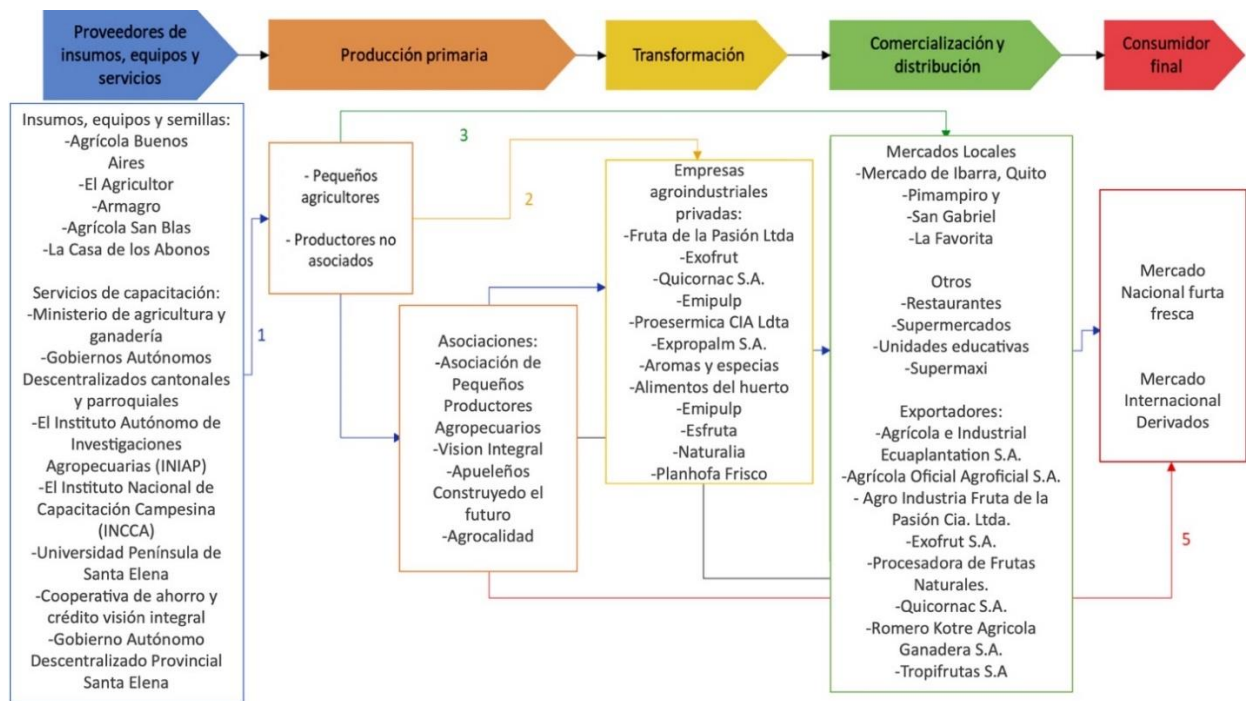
Proveedores de insumos, equipos y servicios

Producción primaria

Transformación

Comercialización y distribución

Consumidor final

Insumos, equipos y semillas:
-Agrícola Buenos Aires
-El Agricultor
-Armagro
-Agrícola San Blas
-La Casa de los Abonos

Servicios de capacitación:
-Ministerio de agricultura y ganadería
-Gobiernos Autónomos Descentralizados cantonales y parroquiales
-El Instituto Autónomo de Investigaciones Agropecuarias (INIAP)
-El Instituto Nacional de Capacitación Campesina (INCCA)
-Universidad Península de Santa Elena
-Cooperativa de ahorro y crédito visión integral
-Gobierno Autónomo Descentralizado Provincial Santa Elena

1

3

2

- Pequeños agricultores

- Productores no asociados

Asociaciones:
-Asociación de Pequeños Productores Agropecuarios
-Vision Integral
-Apueleños Construyedo el futuro
-Agrocalidad

Empresas agroindustriales privadas:
-Fruta de la Pasión Ltda
-Exofrut
-Quicornac S.A.
-Emipulp
-Proesermica CIA Ltda
-Expropalm S.A.
-Aromas y especias
-Alimentos del huerto
-Emipulp
-Esfruta
-Naturalia
-Planhofa Frisco

Mercados Locales
-Mercado de Ibarra, Quito
-Pimampiro y
-San Gabriel
-La Favorita

Otros
-Restaurantes
-Supermercados
-Unidades educativas
-Supermaxi

Exportadores:
-Agrícola e Industrial Ecuaplantation S.A.
-Agrícola Oficial Agroficial S.A.
- Agro Industria Fruta de la Pasión Cia. Ltda.
-Exofrut S.A.
-Procesadora de Frutas Naturales.
-Quicornac S.A.
-Romero Kotre Agricola Ganadera S.A.
-Tropifrutas S.A

Mercado Nacional furta fresca

Mercado Internacional Derivados

5